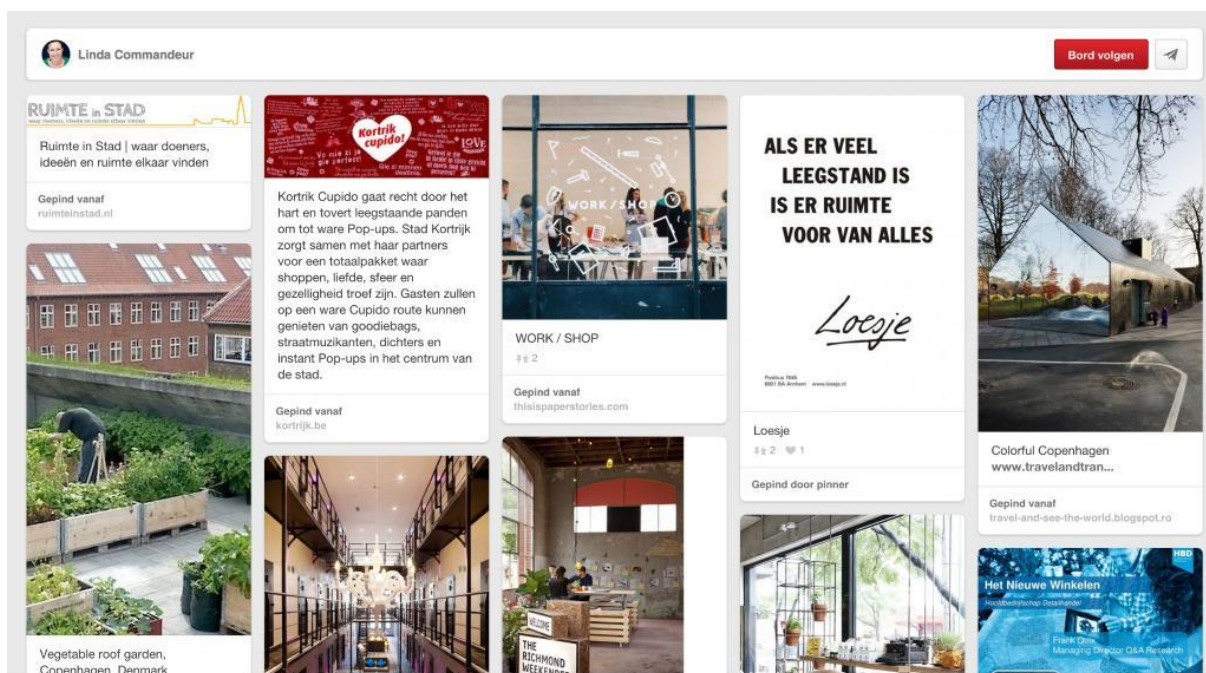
Linda Commandeur

Bord volgen

RUIMTE in STAD

Ruimte in Stad | waar doeners, ideeën en ruimte elkaar vinden

Gepind vanaf
ruimteinstad.nl

Kortrik cupido!

LOVE

Kortrik Cupido gaat recht door het hart en tovert leegstaande panden om tot ware Pop-ups. Stad Kortrijk zorgt samen met haar partners voor een totaalpakket waar shoppen, liefde, sfeer en gezelligheid troef zijn. Gasten zullen op een ware Cupido route kunnen genieten van goodiebags, straatmuzikanten, dichters en instant Pop-ups in het centrum van de stad.

Gepind vanaf
kortrijk.be

WORK / SHOP

WORK / SHOP
2

Gepind vanaf
thisispaperstories.com

ALS ER VEEL LEEGSTAND IS IS ER RUIMTE VOOR VAN ALLES

Loesje

Loesje
2 1

Gepind door pinner

Colorful Copenhagen www.travelandtran...

Gepind vanaf
travel-and-see-the-world.blogspot.ro

Vegetable roof garden, Copenhagen, Denmark

WELCOME
THE RICHMOND WEEKENDER

Het Nieuwe Winkelen

HBD

Frank Quix
Managing Director Q&A Research